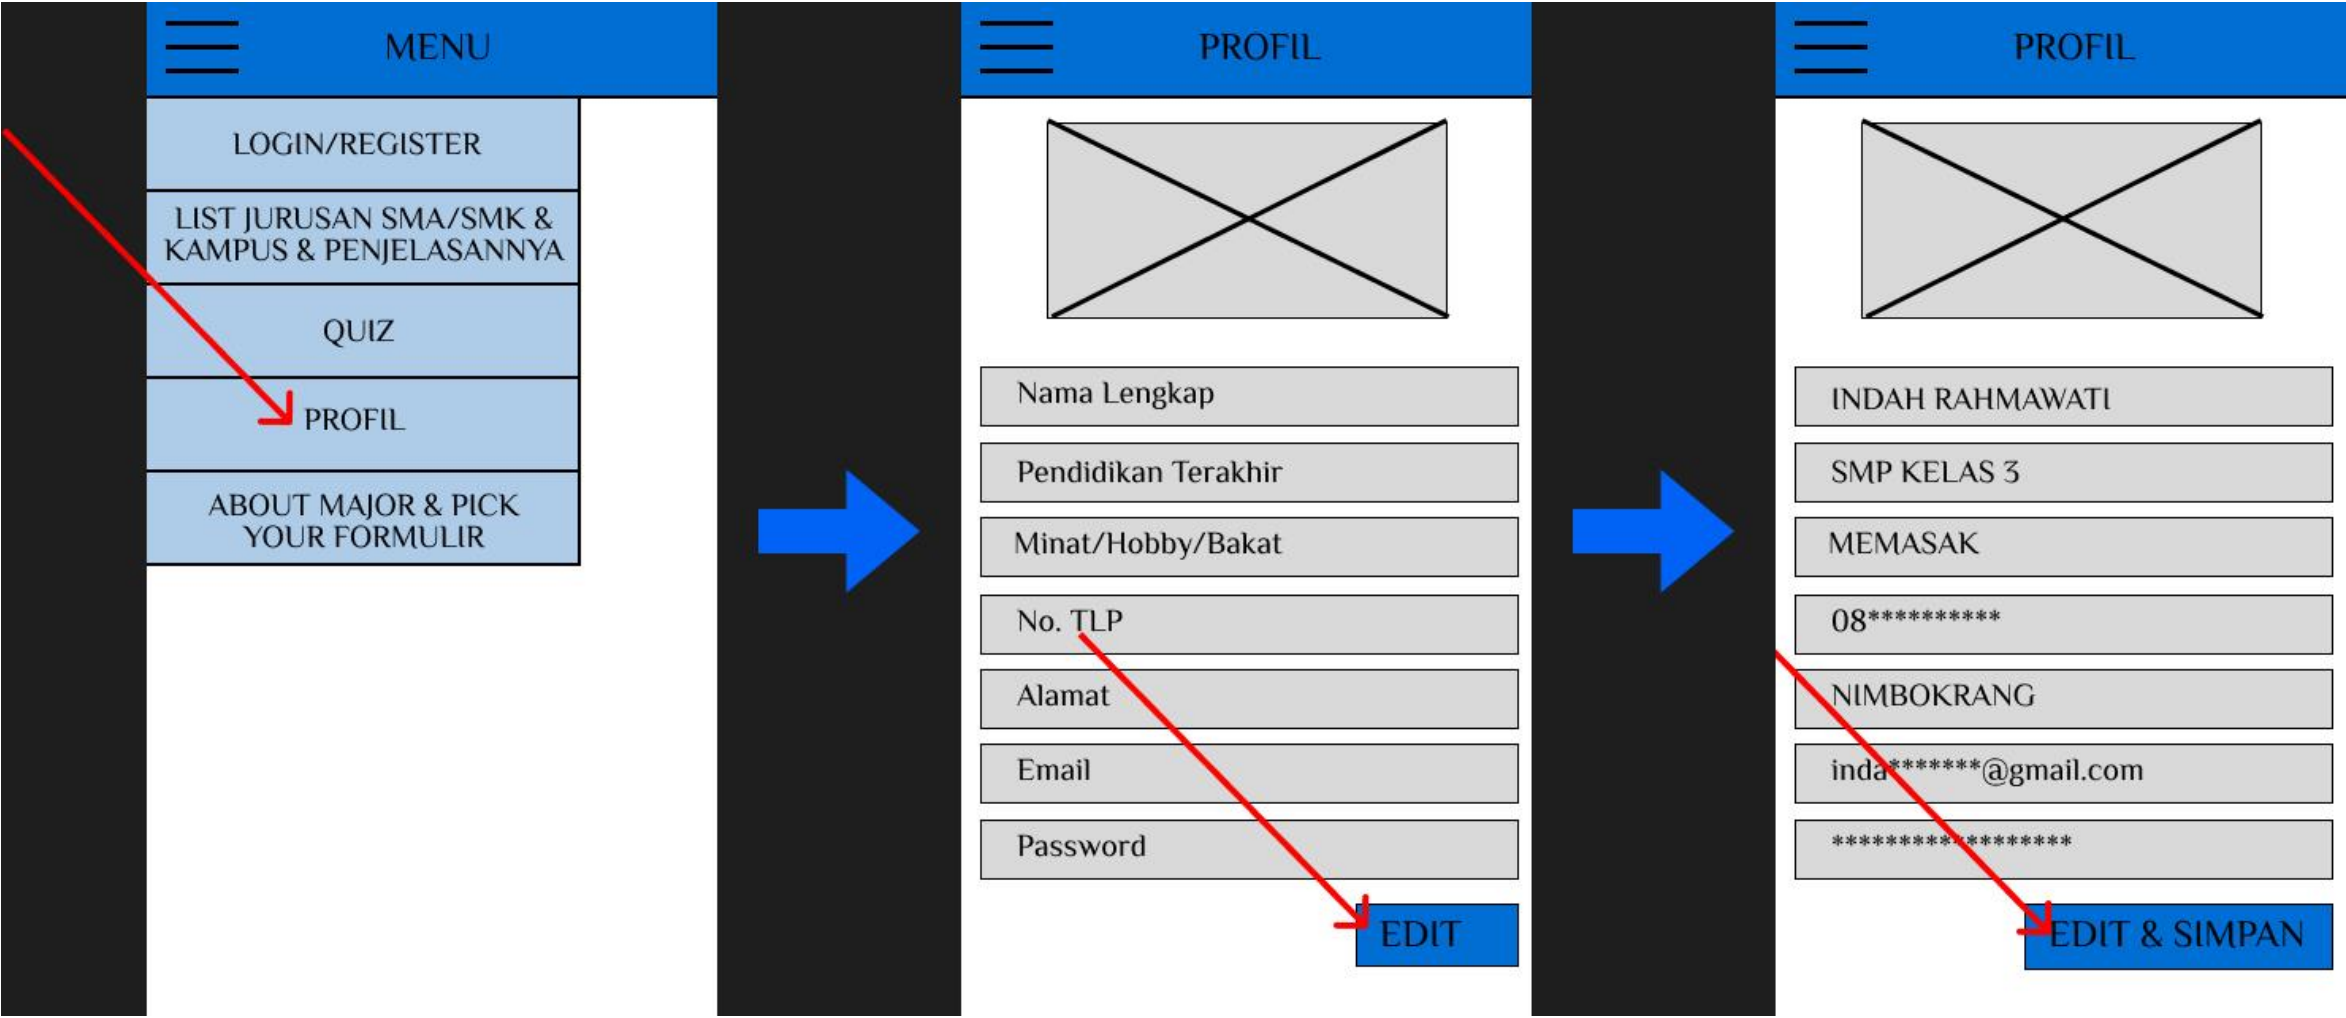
MENU

LOGIN/REGISTER

LIST JURUSAN SMA/SMK & KAMPUS & PENJELASANNYA

QUIZ

PROFIL

ABOUT MAJOR & PICK YOUR FORMULIR

PROFIL

Nama Lengkap

Pendidikan Terakhir

Minat/Hobby/Bakat

No. TLP

Alamat

Email

Password

EDIT

PROFIL

INDAH RAHMAWATI

SMP KELAS 3

MEMASAK

08**********

NIMBOKRANG

inda*******@gmail.com

*****************

EDIT & SIMPAN